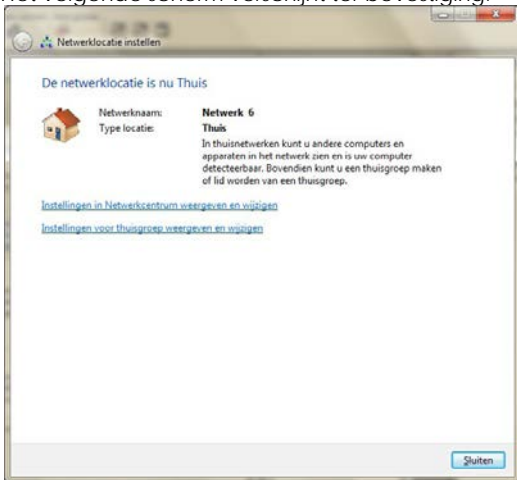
Het volgende scherm verschijnt ter bevestiging:

Netwerklocatie instellen

De netwerklocatie is nu Thuis

Netwerknaam: Netwerk 6
Type locatie: Thuis

In thuisnetwerken kunt u andere computers en apparaten in het netwerk zien en is uw computer detecteerbaar. Bovendien kunt u een thuisgroep maken of lid worden van een thuisgroep.

Instellingen in Netwerkcentrum weergeven en wijzigen

Instellingen voor thuisgroep weergeven en wijzigen

Sluiten